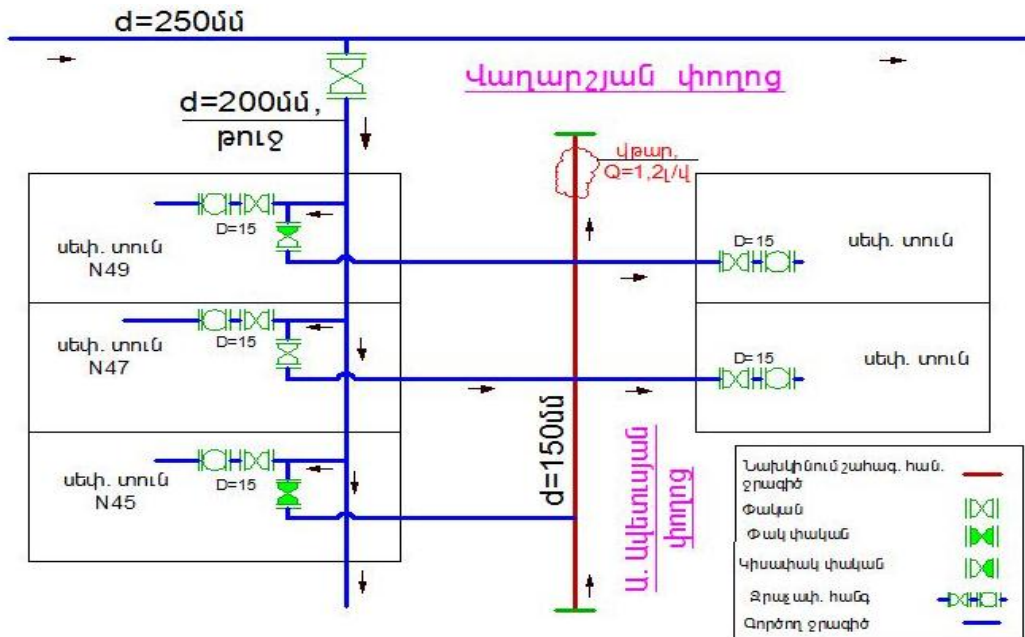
d=250մմ

Վաղարշյան փողոց

d=200մմ, թուջ

վթար, Q=1,2լ/վ

սեփ. տուն N49

D=15

D=15

սեփ. տուն

սեփ. տուն N47

D=15

D=15

սեփ. տուն

d=150մմ

Ա. Ավետիսյան փողոց

սեփ. տուն N45

D=15

Նախկինում շահագ. հան. ջրագիծ

Փական

Փակ փական

Կիսափակ փական

Ջրաչափ. հանգ

Գործող ջրագիծ